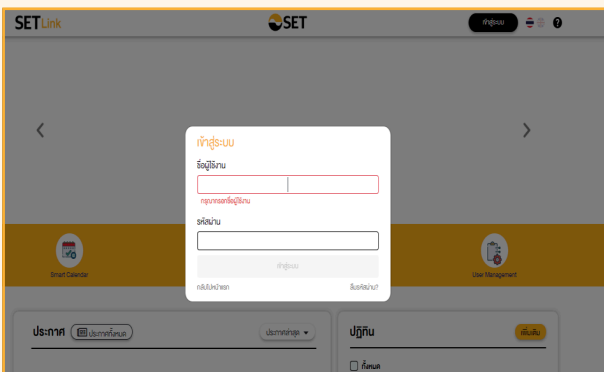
SETLink

SET

เข้าสู่ระบบ

?

‹

›

เข้าสู่ระบบ

ชื่อผู้ใช้งาน

กรุณากรอกชื่อผู้ใช้งาน

รหัสผ่าน

เข้าสู่ระบบ

กลับไปหน้าแรก

ลืมรหัสผ่าน?

Smart Calendar

User Management

ประกาศ

ประกาศทั้งหมด

ประกาศล่าสุด ▾

ปฏิทิน

เพิ่มเติม

ทั้งหมด